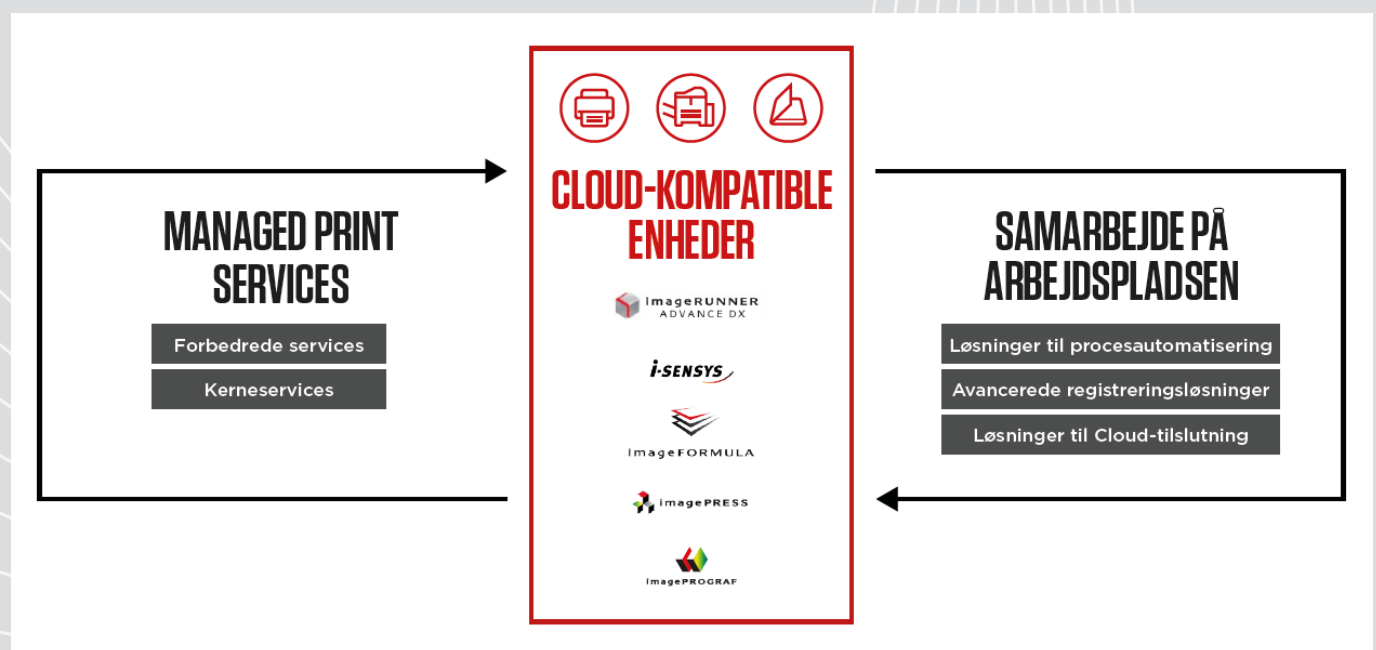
MANAGED PRINT SERVICES

Forbedrede services

Kerneservices

CLOUD-KOMPATIBLE ENHEDER

imageRUNNER ADVANCE DX

i-SENSYS

imageFORMULA

imagePRESS

imagePROGRAF

SAMARBEJDE PÅ ARBEJDSPLADSEN

Løsninger til procesautomatisering

Avancerede registreringsløsninger

Løsninger til Cloud-tilslutning